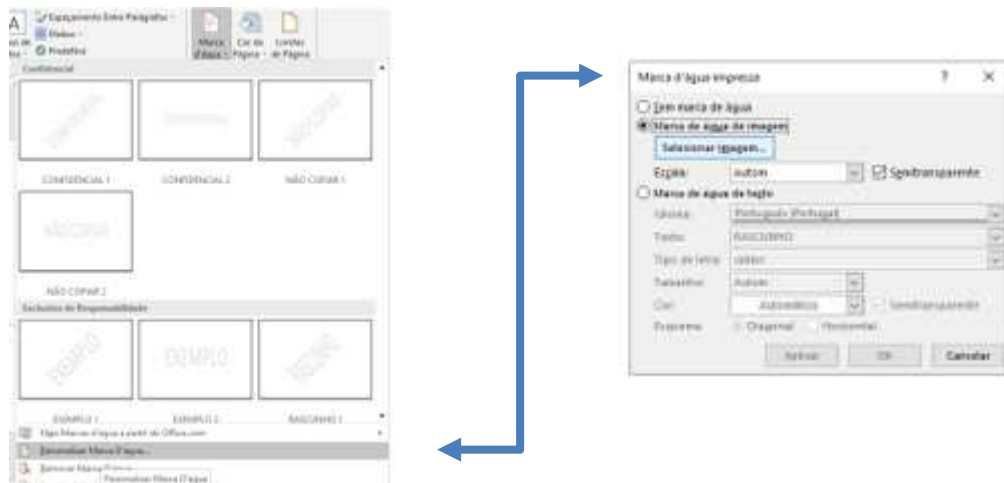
Espaçamento Entre Parágrafos
Efeitos
Predefinir
Marca d'água
Cor da Página
Limites de Página
Confidencial
CONFIDENCIAL
CONFIDENCIAL 1
CONFIDENCIAL 2
NÃO COPIAR 1
NÃO COPIAR
NÃO COPIAR 2
Exclusões de Responsabilidade
EXEMPLO
EXEMPLO 1
EXEMPLO 2
RASCUNHO 1
Mais Marcas d'água a partir de Office.com
Personalizar Marca d'água...
Remover Marca d'água
Personalizar Marca d'água

Marca d'água impressa
?
×
Sem marca de água
Marca de água de imagem
Selecionar imagem...
Escala: autom
Semitransparente
Marca de água de texto
Idioma: Português (Portugal)
Texto: RASCUNHO
Tipo de letra: Calibri
Tamanho: Autom
Cor: Automático
Semitransparente
Esquema: Diagonal Horizontal
Aplicar
OK
Cancelar